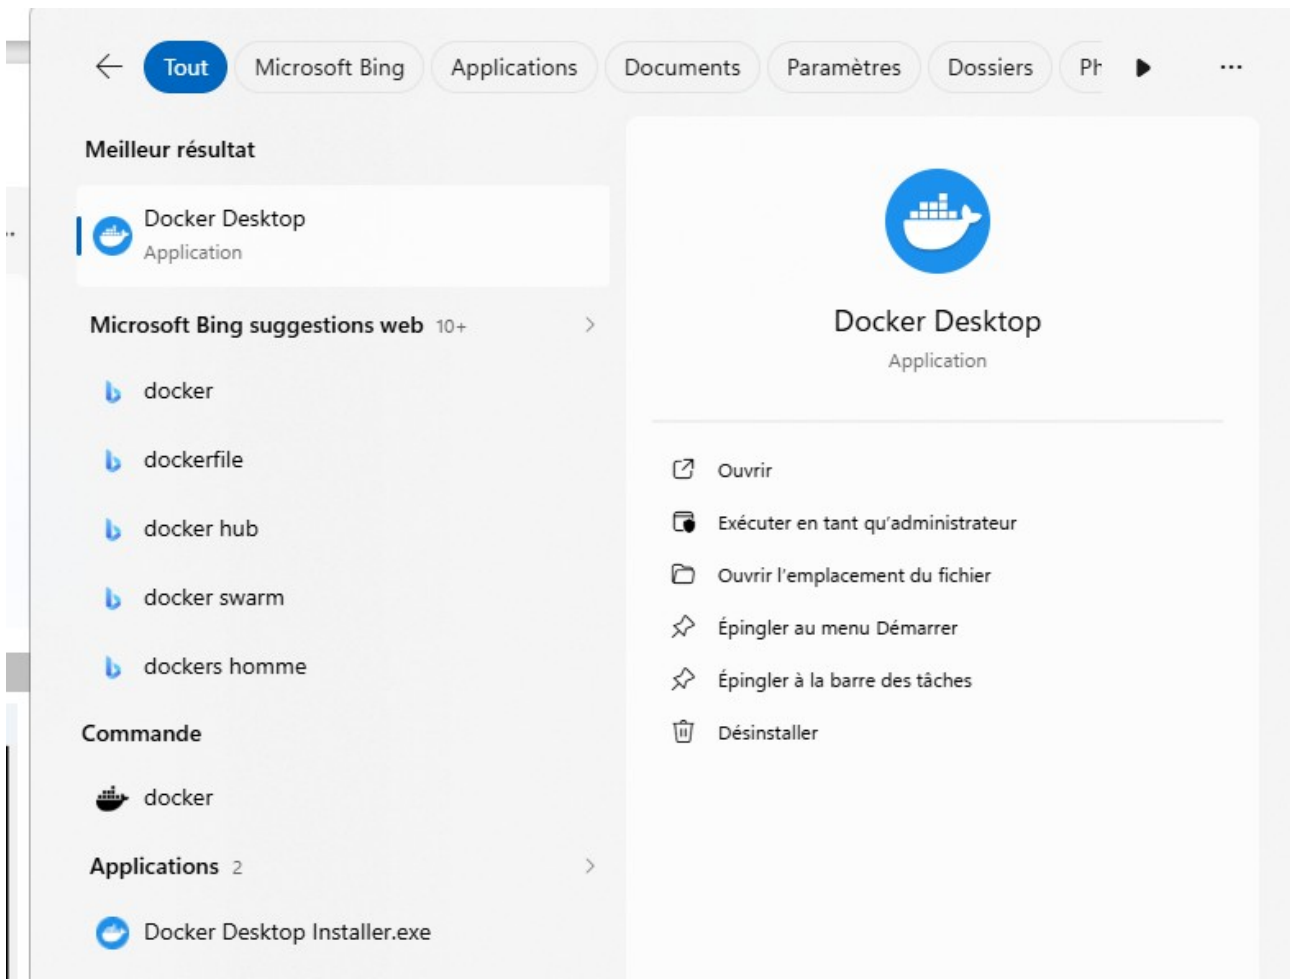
Tout Microsoft Bing Applications Documents Paramètres Dossiers Ph ...

Meilleur résultat

Docker Desktop
Application

Microsoft Bing suggestions web 10+

docker

dockerfile

docker hub

docker swarm

dockers homme

Commande

docker

Applications 2

Docker Desktop Installer.exe

Docker Desktop
Application

Ouvrir

Exécuter en tant qu'administrateur

Ouvrir l'emplacement du fichier

Épingler au menu Démarrer

Épingler à la barre des tâches

Désinstaller